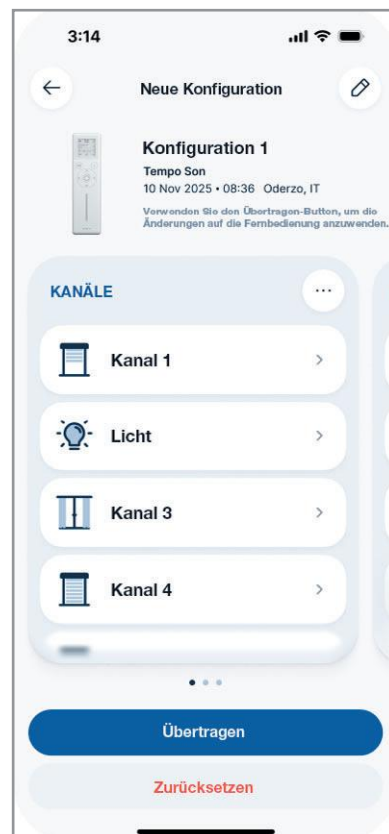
3:14

Neue Konfiguration

Konfiguration 1
Tempo Son
10 Nov 2025 • 08:36 Oderzo, IT
Verwenden Sie den Übertragen-Button, um die Änderungen auf die Fernbedienung anzuwenden.

KANÄLE

Kanal 1

Licht

Kanal 3

Kanal 4

Übertragen

Zurücksetzen